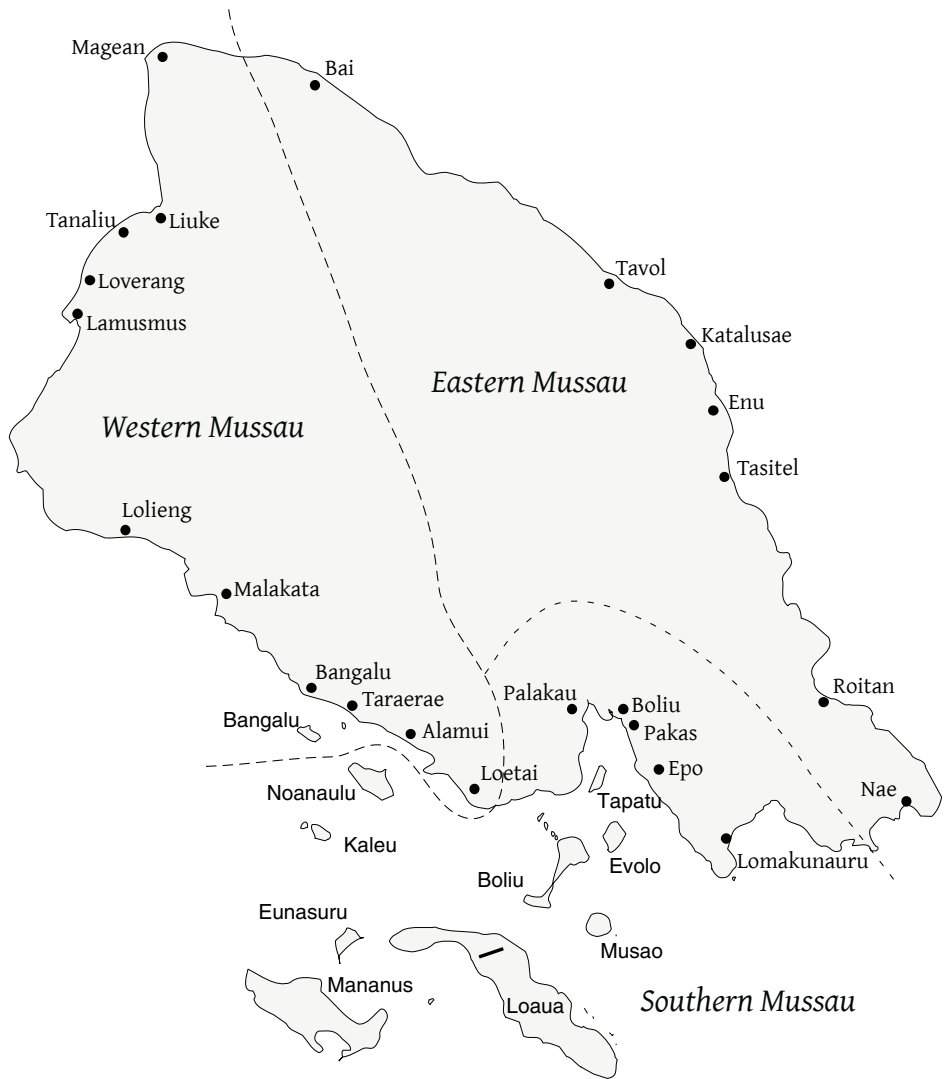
Magean

Bai

Tanaliu

Liuke

Loverang

Lamusmus

Tavol

Katalusae

Eastern Mussau

Western Mussau

Enu

Tasitel

Lolieng

Malakata

Bangalu

Taraerae

Palakau

Boliu

Pakas

Roitan

Bangalu

Alamui

Epo

Noanaulu

Loetai

Tapatu

Nae

Kaleu

Evolo

Lomakunauru

Boliu

Eunasuru

Musao

Mananus

Loaua

Southern Mussau